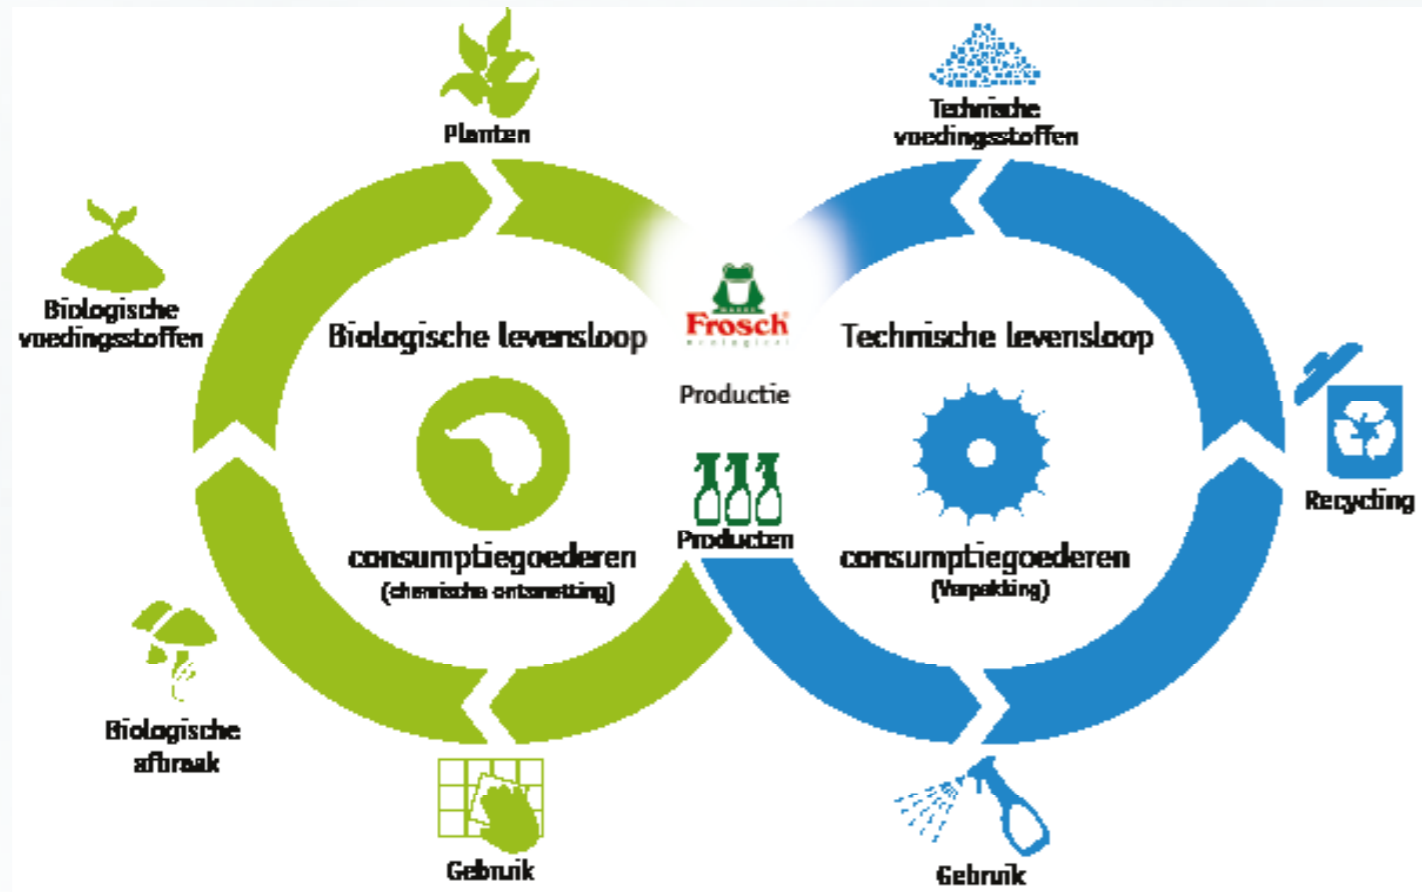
Planten

Technische voedingsstoffen

Biologische voedingsstoffen

Biologische levensloop

Frosch

Technische levensloop

Productie

Recycling

Producten

consumptiegoederen
(chemische ontsmetting)

consumptiegoederen
(Verpakking)

Biologische afbraak

Gebruik

Gebruik